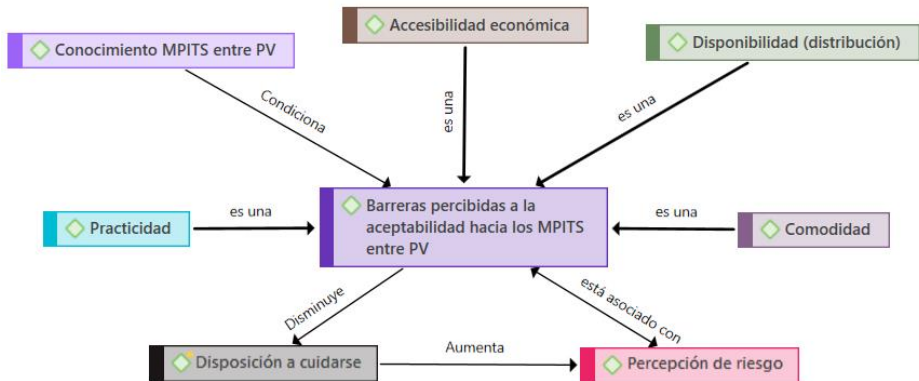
Accesibilidad económica

Conocimiento MPITS entre PV

Disponibilidad (distribución)

Condiciona

es una

es una

Practicidad

es una

Barreras percibidas a la aceptabilidad hacia los MPITS entre PV

es una

Comodidad

Disminuye

está asociado con

Disposición a cuidarse

Aumenta

Percepción de riesgo